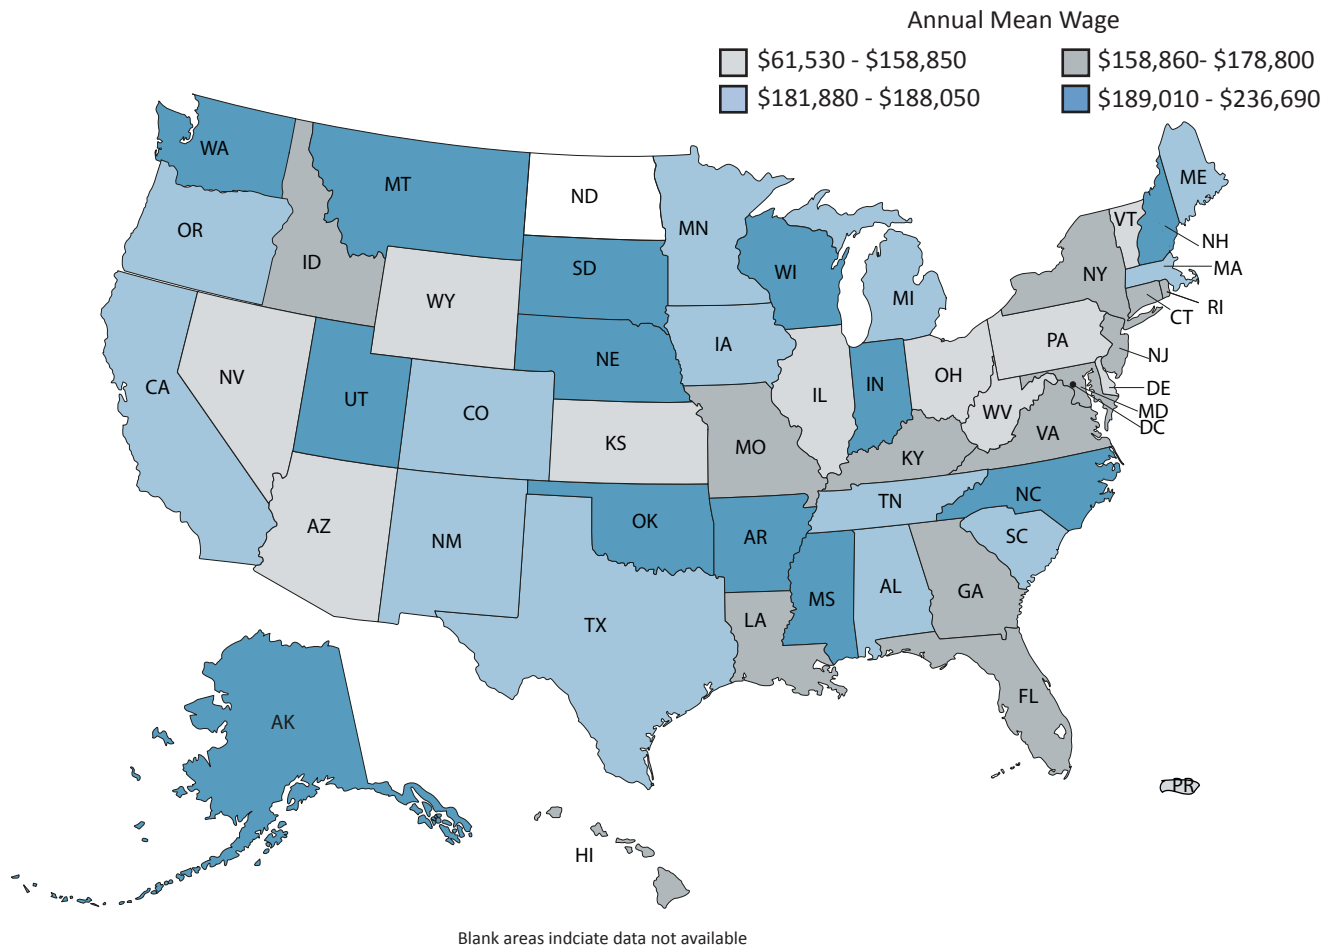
Annual Mean Wage

$61,530 - $158,850
$158,860- $178,800
$181,880 - $188,050
$189,010 - $236,690

WA
MT
ND
MN
ME
OR
ID
SD
WI
VT
NH
NY
MA
WY
MI
RI
CT
NE
IA
PA
NV
CA
UT
CO
IL
IN
OH
NJ
DE
MD
DC
WV
VA
KS
MO
KY
NC
TN
AZ
NM
OK
AR
SC
MS
AL
GA
TX
LA
FL
AK
HI
PR

Blank areas indciate data not available